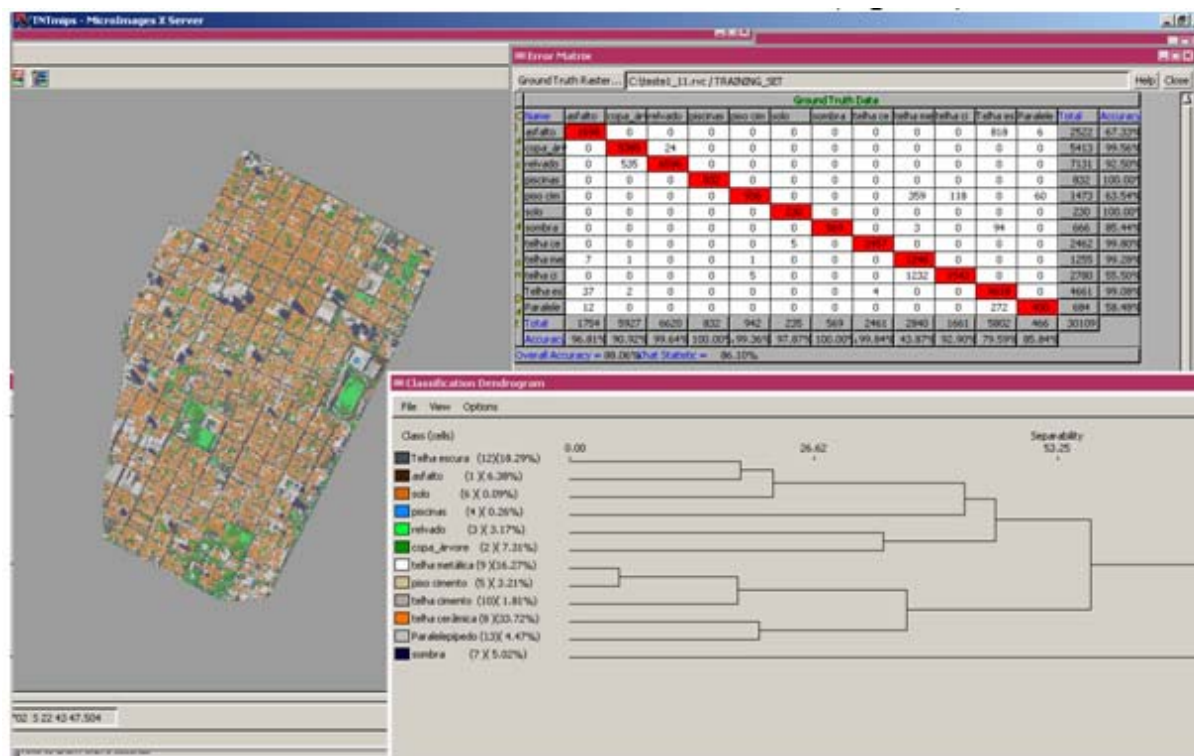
TNTmips - MicroImages X Server

Error Matrix

Ground Truth Raster... C:\teste1_11.rvc / TRAINING_SET

Help Close

Ground Truth Data

| Name | asfalto | copa_ár | relvado | piscinas | piso cim | solo | sombra | telha ce | telha me | telha ci | Telha es | Paralele | Total | Accuracy |
|---|---|---|---|---|---|---|---|---|---|---|---|---|---|---|
| asfalto | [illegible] | 0 | 0 | 0 | 0 | 0 | 0 | 0 | 0 | 0 | 818 | 6 | 2522 | 67.33% |
| copa_ár | 0 | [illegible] | 24 | 0 | 0 | 0 | 0 | 0 | 0 | 0 | 0 | 0 | 5413 | 99.56% |
| relvado | 0 | 535 | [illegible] | 0 | 0 | 0 | 0 | 0 | 0 | 0 | 0 | 0 | 7131 | 92.50% |
| piscinas | 0 | 0 | 0 | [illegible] | 0 | 0 | 0 | 0 | 0 | 0 | 0 | 0 | 832 | 100.00% |
| piso cim | 0 | 0 | 0 | 0 | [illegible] | 0 | 0 | 0 | 259 | 118 | 0 | 60 | 1473 | 63.54% |
| solo | 0 | 0 | 0 | 0 | 0 | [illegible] | 0 | 0 | 0 | 0 | 0 | 0 | 230 | 100.00% |
| sombra | 0 | 0 | 0 | 0 | 0 | 0 | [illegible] | 0 | 3 | 0 | 94 | 0 | 666 | 85.44% |
| telha ce | 0 | 0 | 0 | 0 | 0 | 5 | 0 | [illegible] | 0 | 0 | 0 | 0 | 2462 | 99.80% |
| telha me | 7 | 1 | 0 | 0 | 1 | 0 | 0 | 0 | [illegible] | 0 | 0 | 0 | 1255 | 99.28% |
| telha ci | 0 | 0 | 0 | 0 | 5 | 0 | 0 | 0 | 1232 | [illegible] | 0 | 0 | 2780 | 55.50% |
| Telha es | 27 | 2 | 0 | 0 | 0 | 0 | 0 | 4 | 0 | 0 | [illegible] | 0 | 4661 | 99.08% |
| Paralele | 12 | 0 | 0 | 0 | 0 | 0 | 0 | 0 | 0 | 0 | 272 | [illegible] | 684 | 58.49% |
| Total | 1754 | 5927 | 6620 | 832 | 942 | 235 | 569 | 2461 | 2840 | 1661 | 5802 | 466 | 30109 | |
| Accuracy | 96.81% | 90.92% | 99.64% | 100.00% | 99.36% | 97.87% | 100.00% | 99.84% | 43.87% | 92.90% | 79.59% | 85.84% | | |

Overall Accuracy = 88.06% Khat Statistic = 86.10%

Classification Dendrogram

File View Options

Class (cells)

0.00 26.62 Separability 53.25

Telha escura (12)(18.29%)
asfalto (1)(6.38%)
solo (6)(0.09%)
piscinas (4)(0.26%)
relvado (3)(3.17%)
copa_árvore (2)(7.31%)
telha metálica (9)(16.27%)
piso cimento (5)(3.21%)
telha cimento (10)(1.81%)
telha cerâmica (8)(33.72%)
Paralelepipedo (13)(4.47%)
sombra (7)(5.02%)

702 5.22 43 47.504